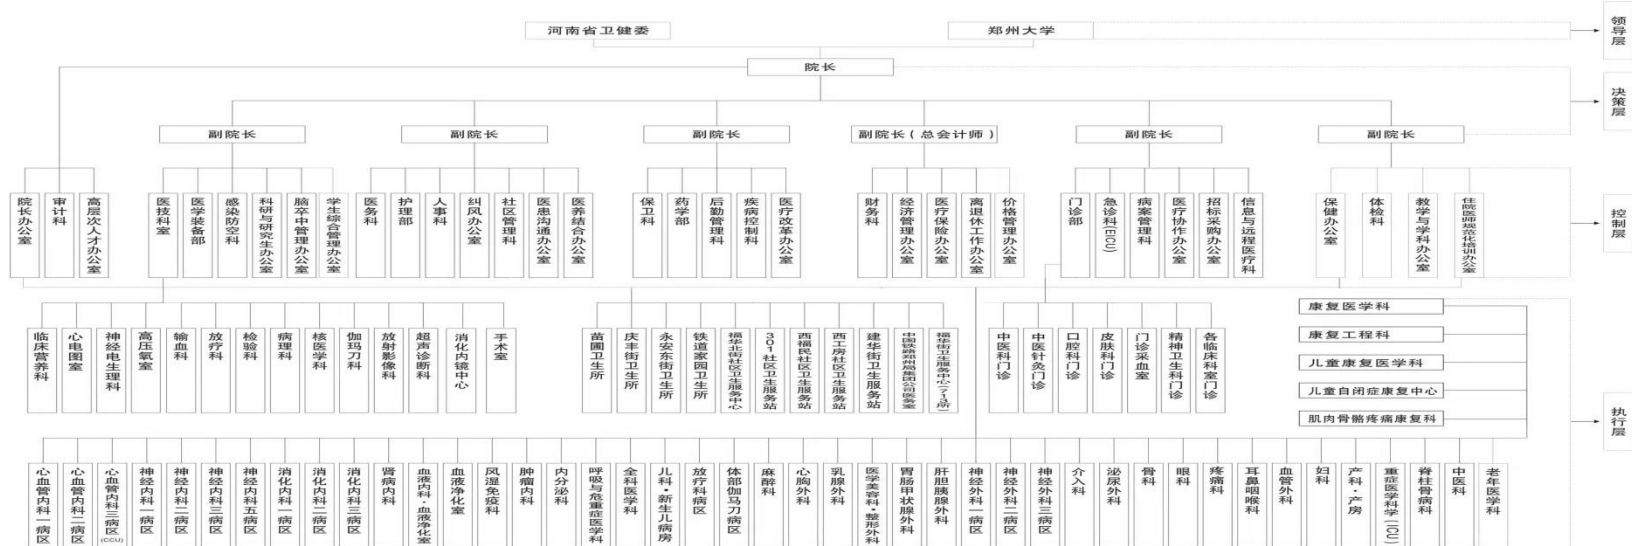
河南省卫健委
郑州大学
领导层
院长
决策层
副院长
副院长
副院长
副院长（总会计师）
副院长
副院长
院长办公室
审计科
高层次人才办公室
医技科室
医学装备部
感染防控科
科研与研究生办公室
脑卒中管理办公室
学生综合管理办公室
医务科
护理部
人事科
纠风办公室
社区管理科
医患沟通办公室
医养结合办公室
保卫科
药学部
后勤管理科
疾病控制科
医疗改革办公室
财务科
经济管理办公室
医疗保险办公室
离退休工作办公室
价格管理办公室
门诊部
急诊科(EICU)
病案管理科
医疗协作办公室
招标采购办公室
信息与远程医疗科
保健办公室
体检科
教学与学科办公室
住院医师规范化培训办公室
控制层
临床营养科
心电图室
神经电生理科
高压氧室
输血科
放疗科
检验科
病理科
核医学科
伽玛刀科
放射影像科
超声诊断科
消化内镜中心
手术室
苗圃卫生所
庆丰街卫生所
永安东街卫生所
铁道家园卫生所
福华北街社区卫生服务中心
301社区卫生服务站
西福民社区卫生服务站
西工房社区卫生服务站
建华街卫生服务站
中国铁路郑州局集团公司医院
福华街卫生服务中心（门诊部）
中医科门诊
中医针灸门诊
口腔科门诊
皮肤科门诊
门诊采血室
精神卫生科门诊
各临床科室门诊
康复医学科
康复工程科
儿童康复医学科
儿童自闭症康复中心
肌肉骨骼疼痛康复科
执行层
心血管内科一病区
心血管内科二病区
心血管内科三病区(CCU)
神经内科一病区
神经内科二病区
神经内科三病区
神经内科五病区
消化内科一病区
消化内科二病区
消化内科三病区
肾病内科
血液内科·血液净化室
血液净化室
风湿免疫科
肿瘤内科
内分泌科
呼吸与危重症医学科
全科医学科
儿科·新生儿病房
放疗科病区
体部伽马刀病区
麻醉科
心胸外科
乳腺外科
医学美容科·整形外科
胃肠甲状腺外科
肝胆胰腺外科
神经外科一病区
神经外科二病区
神经外科三病区
介入科
泌尿外科
骨科
眼科
疼痛科
耳鼻咽喉科
血管外科
妇科
产科·产房
重症医学科（ICU）
脊柱骨病科
中医科
老年医学科